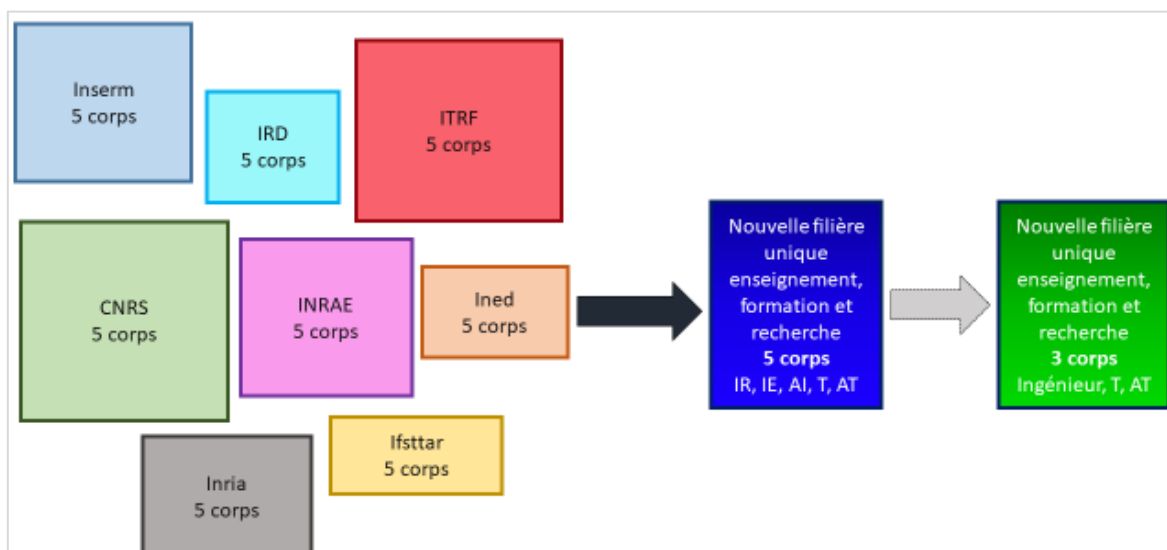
Inserm
5 corps

IRD
5 corps

ITRF
5 corps

CNRS
5 corps

INRAE
5 corps

Ined
5 corps

Ifsttar
5 corps

Inria
5 corps

Nouvelle filière unique enseignement, formation et recherche
**5 corps**
IR, IE, AI, T, AT

Nouvelle filière unique enseignement, formation et recherche
**3 corps**
Ingénieur, T, AT